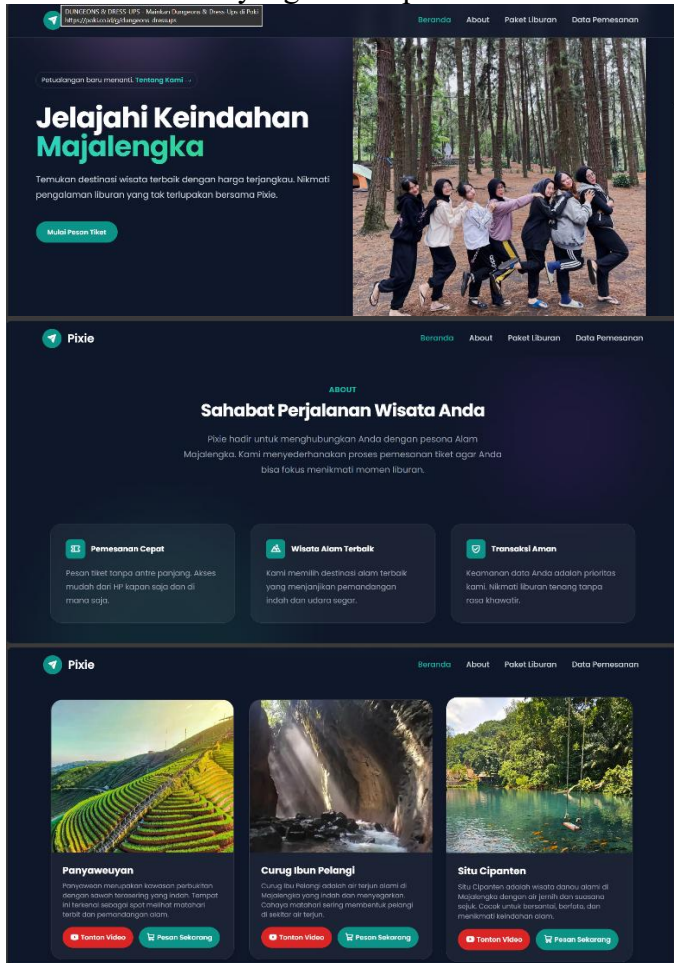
DUNGEONS & DRESS UPS - Mainkan Dungeons & Dress Ups di Poki
https://poki.co.id/g/dungeons-dress-ups

Beranda About Paket Liburan Data Pemesanan

Petualangan baru menanti. Tentang Kami →

Jelajahi Keindahan Majalengka

Temukan destinasi wisata terbaik dengan harga terjangkau. Nikmati pengalaman liburan yang tak terlupakan bersama Pixie.

Mulai Pesan Tiket

Pixie

Beranda About Paket Liburan Data Pemesanan

ABOUT

Sahabat Perjalanan Wisata Anda

Pixie hadir untuk menghubungkan Anda dengan pesona Alam Majalengka. Kami menyederhanakan proses pemesanan tiket agar Anda bisa fokus menikmati momen liburan.

Pemesanan Cepat

Pesan tiket tanpa antre panjang. Akses mudah dari HP kapan saja dan di mana saja.

Wisata Alam Terbaik

Kami memilih destinasi alam terbaik yang menjanjikan pemandangan indah dan udara segar.

Transaksi Aman

Keamanan data Anda adalah prioritas kami. Nikmati liburan tenang tanpa rasa khawatir.

Pixie

Beranda About Paket Liburan Data Pemesanan

Panyaweuyan

Panyaweuan merupakan kawasan perbukitan dengan sawah terasering yang indah. Tempat ini terkenal sebagai spot melihat matahari terbit dan pemandangan alam.

Tonton Video Pesan Sekarang

Curug Ibun Pelangi

Curug Ibu Pelangi adalah air terjun alami di Majalengka yang indah dan menyegarkan. Cahaya matahari sering membentuk pelangi di sekitar air terjun.

Tonton Video Pesan Sekarang

Situ Cipanten

Situ Cipanten adalah wisata danau alami di Majalengka dengan air jernih dan suasana sejuk. Cocok untuk bersantai, berfoto, dan menikmati keindahan alam.

Tonton Video Pesan Sekarang